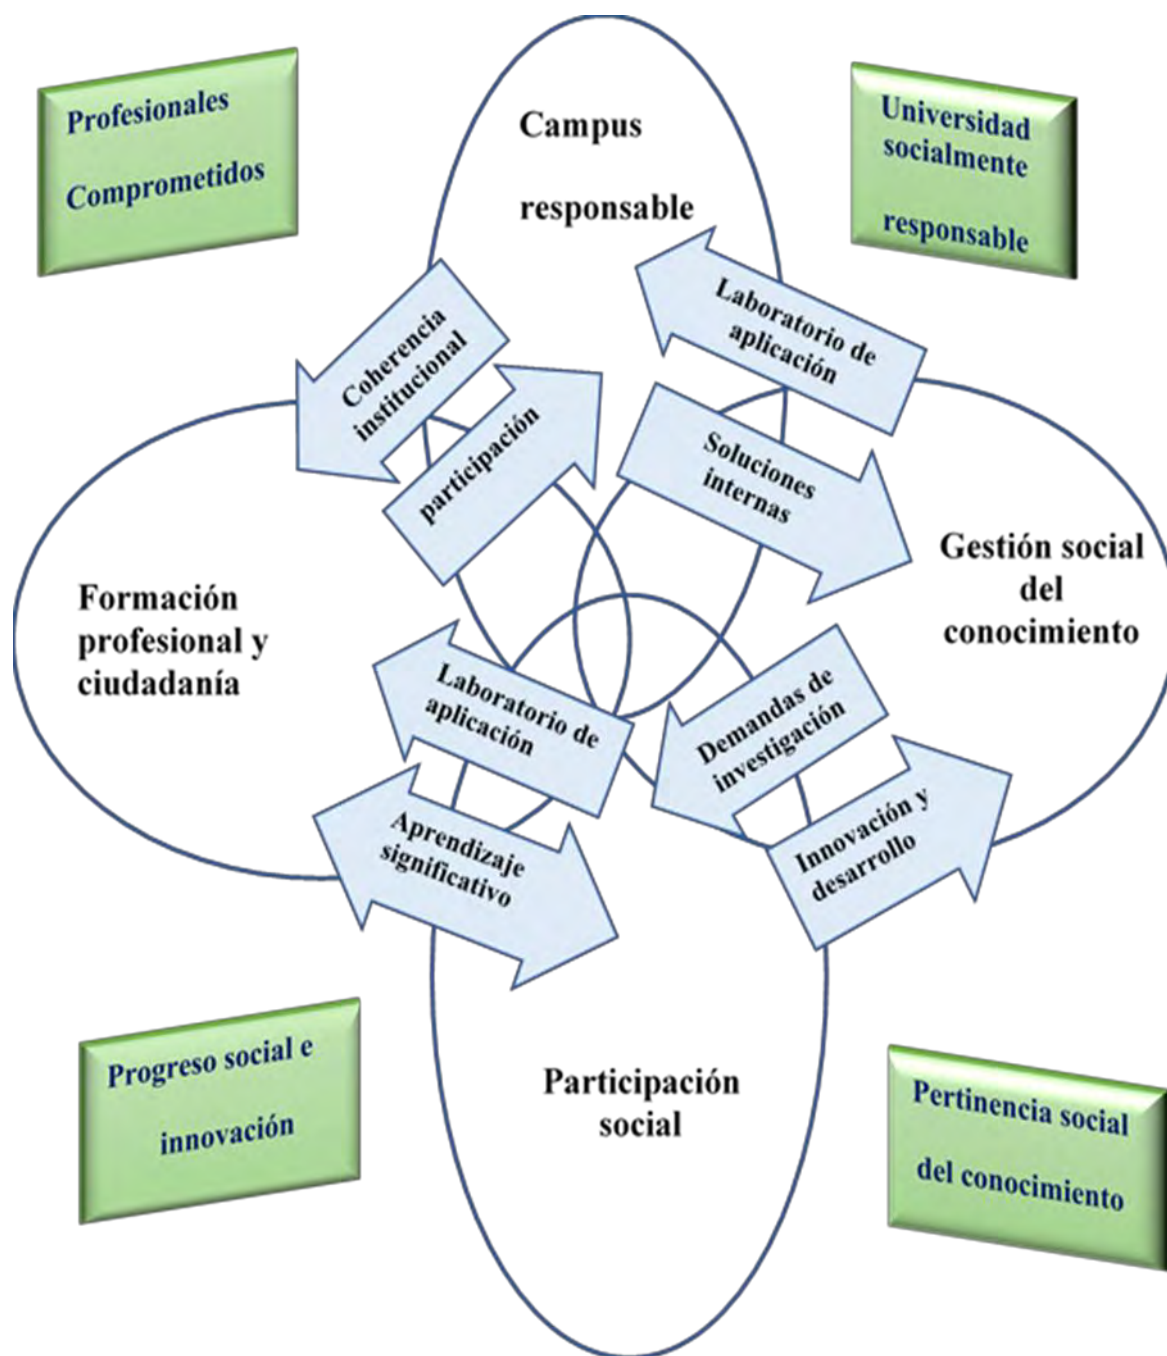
Profesionales Comprometidos

Campus responsable

Universidad socialmente responsable

Coherencia institucional

participación

Laboratorio de aplicación

Soluciones internas

Formación profesional y ciudadanía

Gestión social del conocimiento

Laboratorio de aplicación

Demandas de investigación

Aprendizaje significativo

Innovación y desarrollo

Progreso social e innovación

Participación social

Pertinencia social del conocimiento